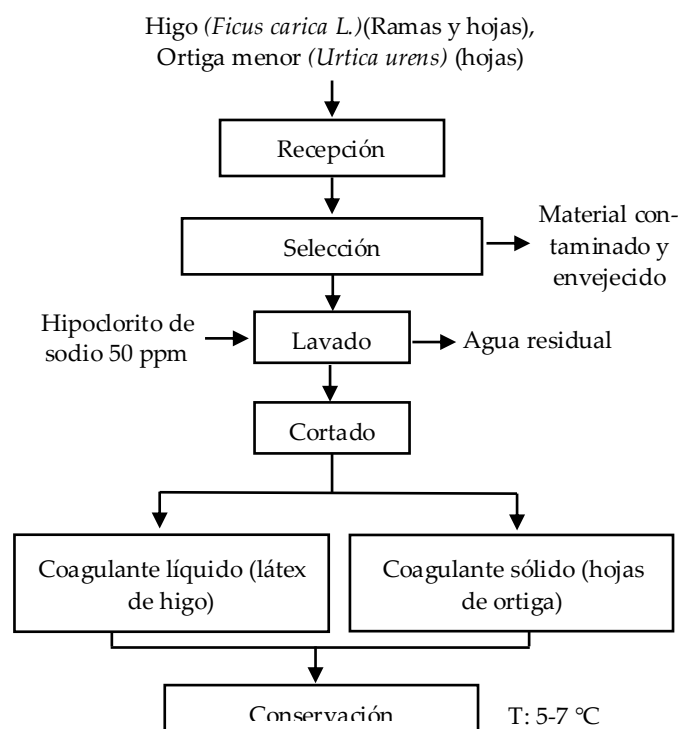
Higo *(Ficus carica L.)*(Ramas y hojas), Ortiga menor *(Urtica urens)* (hojas)

Recepción

Selección

Material contaminado y envejecido

Hipoclorito de sodio 50 ppm

Lavado

Agua residual

Cortado

Coagulante líquido (látex de higo)

Coagulante sólido (hojas de ortiga)

Conservación

T: 5-7 °C